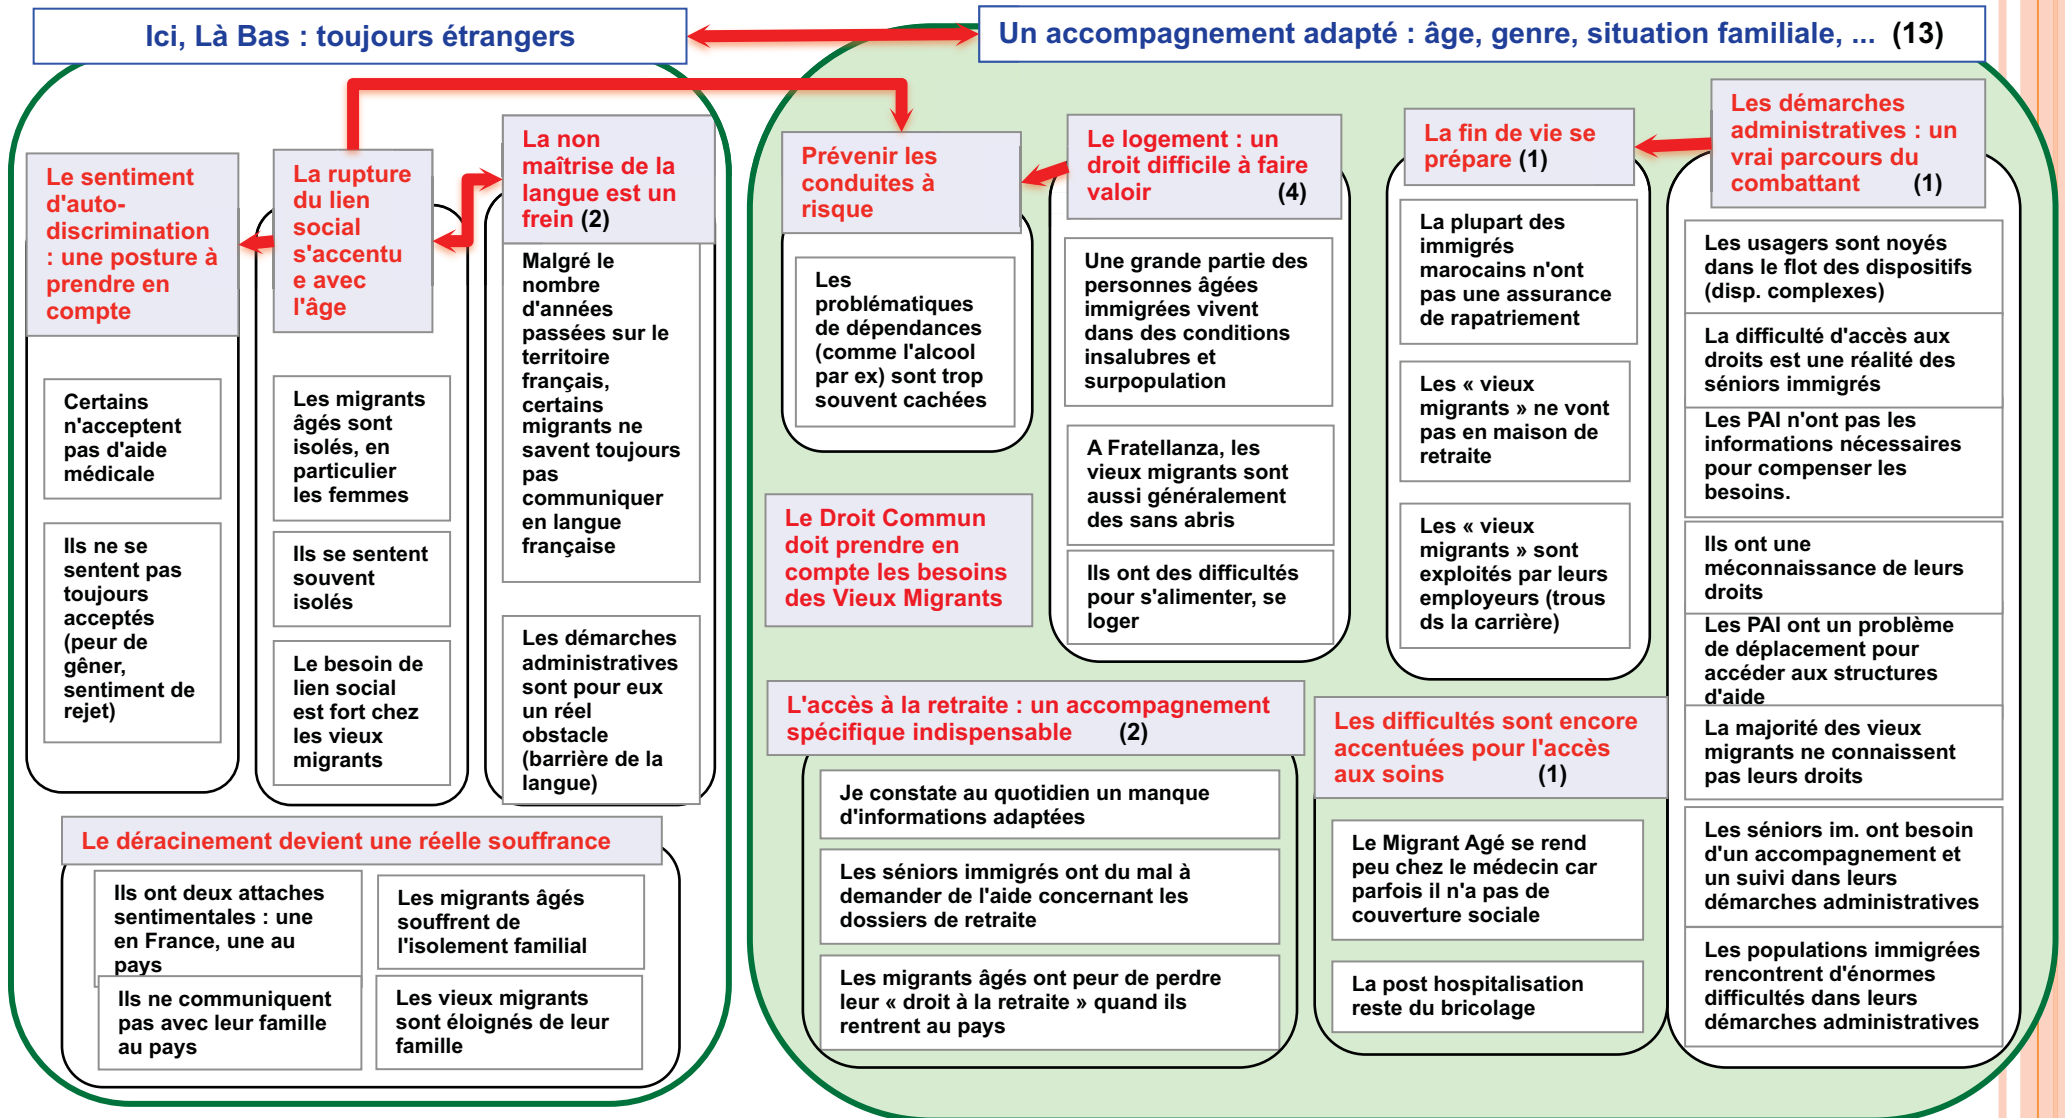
Ici, Là Bas : toujours étrangers

Un accompagnement adapté : âge, genre, situation familiale, ... (13)

Le sentiment d'auto-discrimination : une posture à prendre en compte

Certains n'acceptent pas d'aide médicale

Ils ne se sentent pas toujours acceptés (peur de gêner, sentiment de rejet)

La rupture du lien social s'accentue avec l'âge

Les migrants âgés sont isolés, en particulier les femmes

Ils se sentent souvent isolés

Le besoin de lien social est fort chez les vieux migrants

La non maîtrise de la langue est un frein (2)

Malgré le nombre d'années passées sur le territoire français, certains migrants ne savent toujours pas communiquer en langue française

Les démarches administratives sont pour eux un réel obstacle (barrière de la langue)

Le déracinement devient une réelle souffrance

Ils ont deux attaches sentimentales : une en France, une au pays

Ils ne communiquent pas avec leur famille au pays

Les migrants âgés souffrent de l'isolement familial

Les vieux migrants sont éloignés de leur famille

Prévenir les conduites à risque

Les problématiques de dépendances (comme l'alcool par ex) sont trop souvent cachées

Le Droit Commun doit prendre en compte les besoins des Vieux Migrants

Le logement : un droit difficile à faire valoir (4)

Une grande partie des personnes âgées immigrées vivent dans des conditions insalubres et surpopulation

A Fratellanza, les vieux migrants sont aussi généralement des sans abris

Ils ont des difficultés pour s'alimenter, se loger

La fin de vie se prépare (1)

La plupart des immigrés marocains n'ont pas une assurance de rapatriement

Les « vieux migrants » ne vont pas en maison de retraite

Les « vieux migrants » sont exploités par leurs employeurs (trous ds la carrière)

Les démarches administratives : un vrai parcours du combattant (1)

Les usagers sont noyés dans le flot des dispositifs (disp. complexes)

La difficulté d'accès aux droits est une réalité des séniors immigrés

Les PAI n'ont pas les informations nécessaires pour compenser les besoins.

Ils ont une méconnaissance de leurs droits

Les PAI ont un problème de déplacement pour accéder aux structures d'aide

La majorité des vieux migrants ne connaissent pas leurs droits

Les séniors im. ont besoin d'un accompagnement et un suivi dans leurs démarches administratives

Les populations immigrées rencontrent d'énormes difficultés dans leurs démarches administratives

L'accès à la retraite : un accompagnement spécifique indispensable (2)

Je constate au quotidien un manque d'informations adaptées

Les séniors immigrés ont du mal à demander de l'aide concernant les dossiers de retraite

Les migrants âgés ont peur de perdre leur « droit à la retraite » quand ils rentrent au pays

Les difficultés sont encore accentuées pour l'accès aux soins (1)

Le Migrant Agé se rend peu chez le médecin car parfois il n'a pas de couverture sociale

La post hospitalisation reste du bricolage